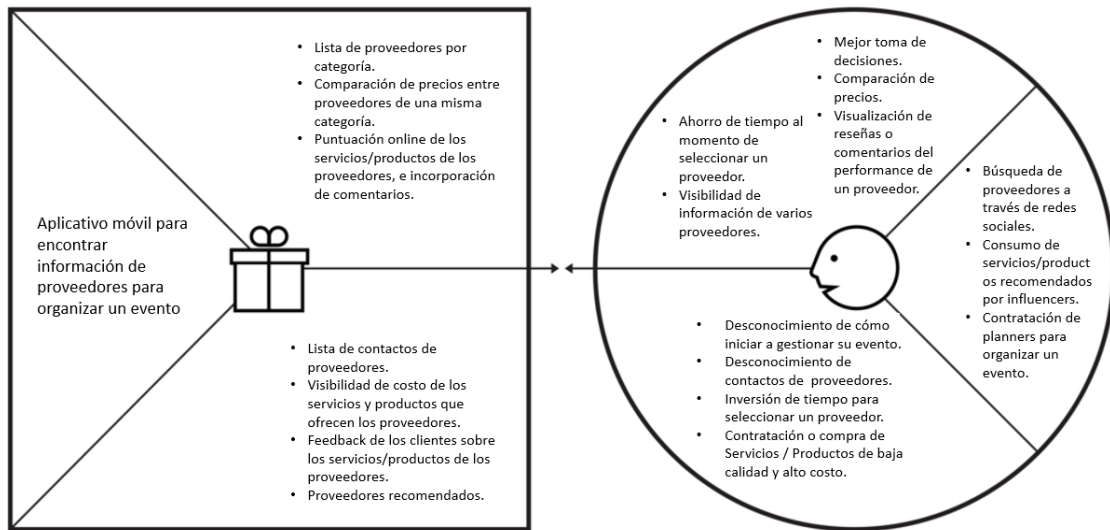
- Lista de proveedores por categoría.
- Comparación de precios entre proveedores de una misma categoría.
- Puntuación online de los servicios/productos de los proveedores, e incorporación de comentarios.

Aplicativo móvil para encontrar información de proveedores para organizar un evento

- Lista de contactos de proveedores.
- Visibilidad de costo de los servicios y productos que ofrecen los proveedores.
- Feedback de los clientes sobre los servicios/productos de los proveedores.
- Proveedores recomendados.

- Mejor toma de decisiones.
- Comparación de precios.
- Visualización de reseñas o comentarios del performance de un proveedor.

- Ahorro de tiempo al momento de seleccionar un proveedor.
- Visibilidad de información de varios proveedores.

- Búsqueda de proveedores a través de redes sociales.
- Consumo de servicios/productos recomendados por influencers.
- Contratación de planners para organizar un evento.

- Desconocimiento de cómo iniciar a gestionar su evento.
- Desconocimiento de contactos de proveedores.
- Inversión de tiempo para seleccionar un proveedor.
- Contratación o compra de Servicios / Productos de baja calidad y alto costo.